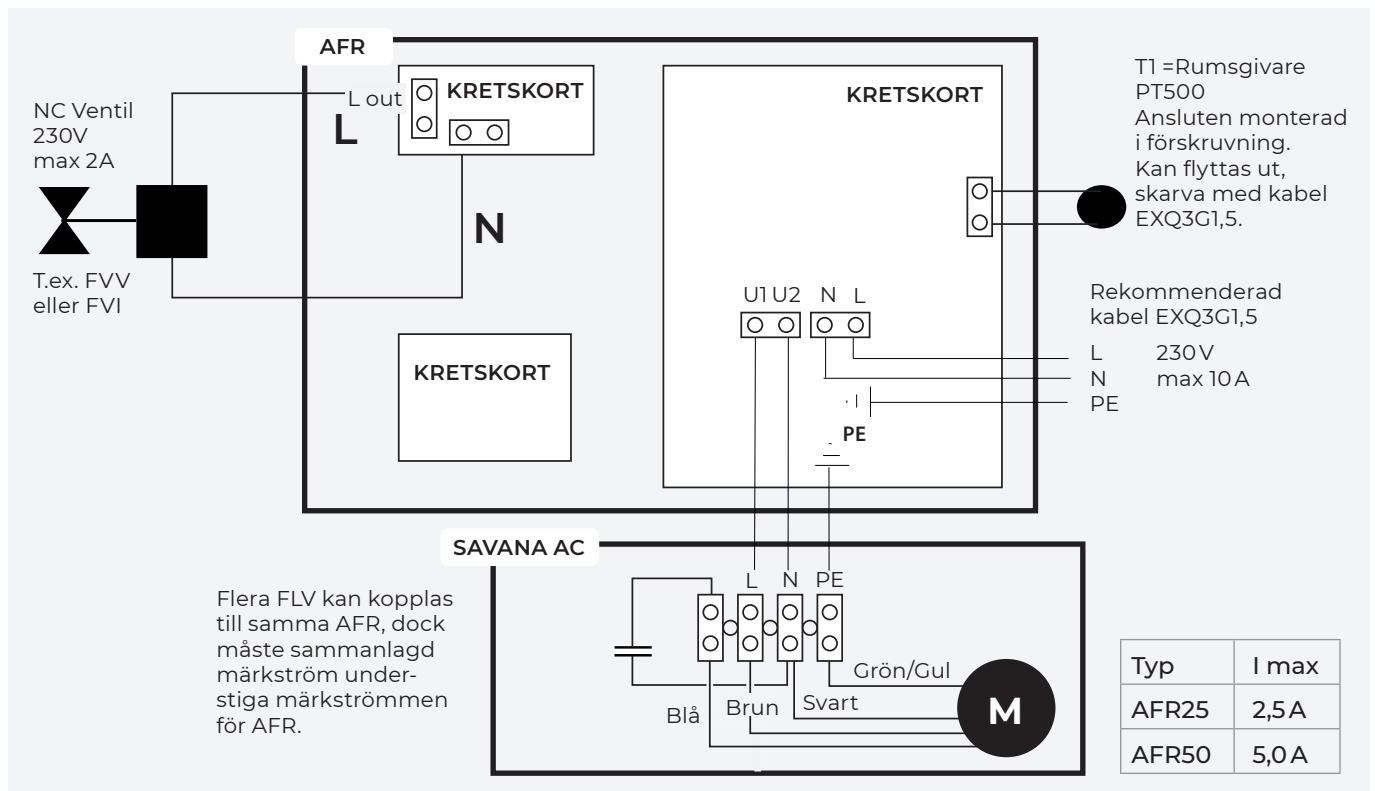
AFR

NC Ventil
230V
max 2A

T.ex. FVV
eller FVI

L out

L

KRETSKORT

N

KRETSKORT

KRETSKORT

U1 U2 N L

PE

T1 =Rumsgivare PT500 Ansluten monterad i förskruvning. Kan flyttas ut, skarva med kabel EXQ3G1,5.

Rekommenderad kabel EXQ3G1,5

L 230 V
N max 10 A
PE

SAVANA AC

L N PE

Grön/Gul

Svart

Brun

Blå

M

Flera FLV kan kopplas till samma AFR, dock måste sammanlagd märkström understiga märkströmmen för AFR.

| Typ | I max |
|---|---|
| AFR25 | 2,5 A |
| AFR50 | 5,0 A |